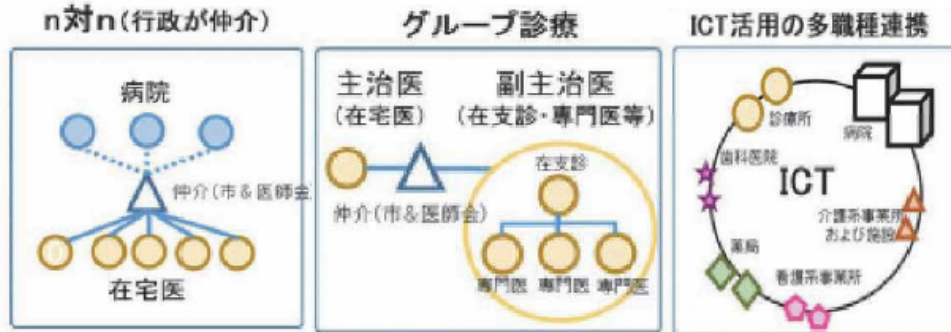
n対n（行政が仲介）

病院

仲介（市＆医師会）

在宅医

グループ診療

主治医
（在宅医）

副主治医
（在支診・専門医等）

在支診

仲介（市＆医師会）

専門医　専門医　専門医

ICT活用の多職種連携

診療所

病院

歯科医院

ICT

介護系事業所
および施設

薬局

看護系事業所